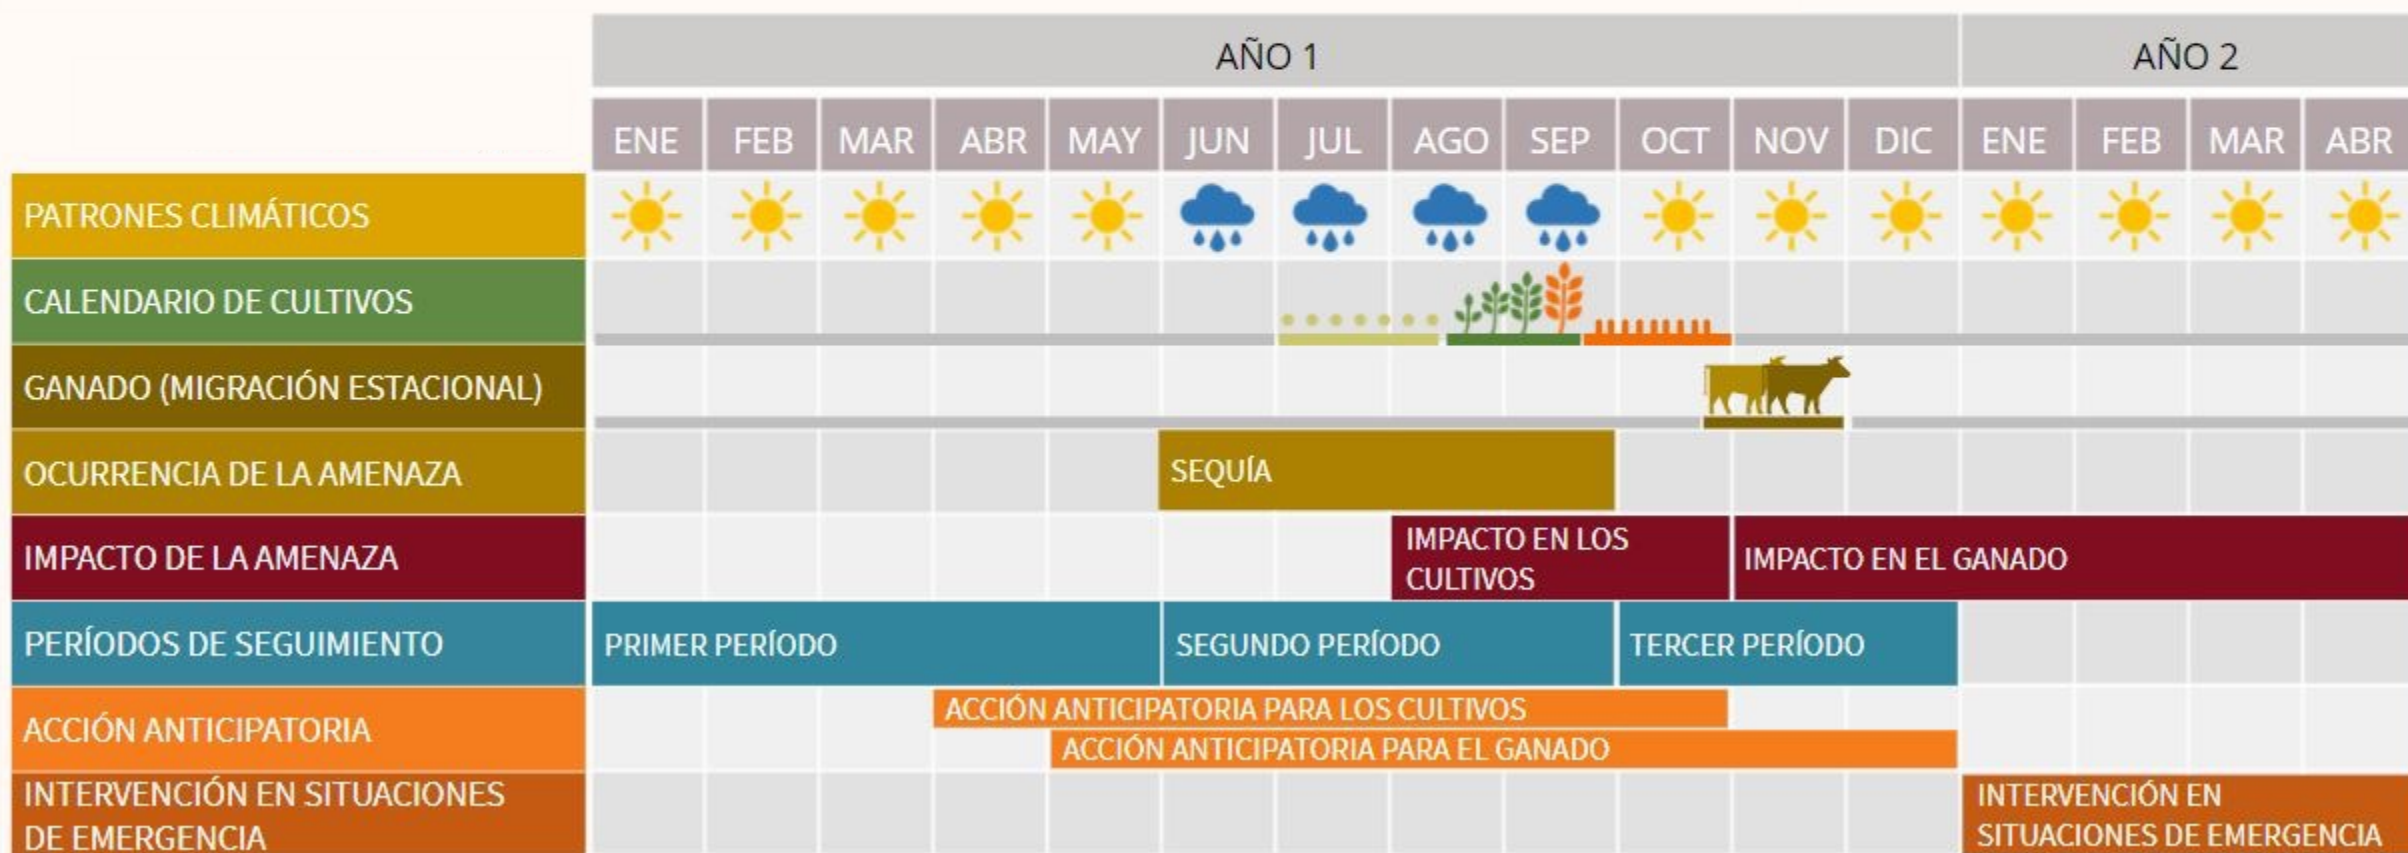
| | AÑO 1 | | | | | | | | | | | | AÑO 2 | | | |
|---|---|---|---|---|---|---|---|---|---|---|---|---|---|---|---|---|
| | ENE | FEB | MAR | ABR | MAY | JUN | JUL | AGO | SEP | OCT | NOV | DIC | ENE | FEB | MAR | ABR |
| PATRONES CLIMÁTICOS | | | | | | | | | | | | | | | | |
| CALENDARIO DE CULTIVOS | | | | | | | | | | | | | | | | |
| GANADO (MIGRACIÓN ESTACIONAL) | | | | | | | | | | | | | | | | |
| OCURRENCIA DE LA AMENAZA | | | | | | SEQUÍA | | | | | | | | | | |
| IMPACTO DE LA AMENAZA | | | | | | | | IMPACTO EN LOS CULTIVOS | | | IMPACTO EN EL GANADO | | | | | |
| PERÍODOS DE SEGUIMIENTO | PRIMER PERÍODO | | | | | SEGUNDO PERÍODO | | | | TERCER PERÍODO | | | | | | |
| ACCIÓN ANTICIPATORIA | | | | ACCIÓN ANTICIPATORIA PARA LOS CULTIVOS / ACCIÓN ANTICIPATORIA PARA EL GANADO | | | | | | | | | | | | |
| INTERVENCIÓN EN SITUACIONES DE EMERGENCIA | | | | | | | | | | | | | INTERVENCIÓN EN SITUACIONES DE EMERGENCIA | | | |